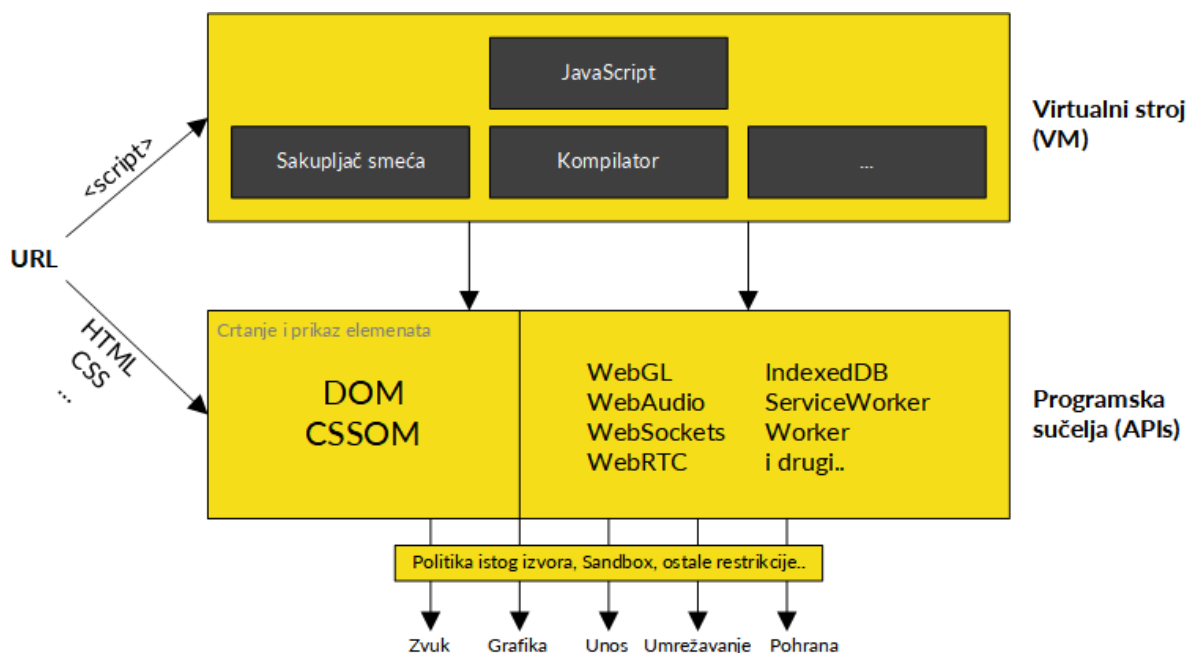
JavaScript

Sakupljač smeća

Kompilator

...

Virtualni stroj (VM)

<script>

URL

HTML
CSS
...

Crtanje i prikaz elemenata

DOM
CSSOM

WebGL
WebAudio
WebSockets
WebRTC

IndexedDB
ServiceWorker
Worker
i drugi..

Programska sučelja (APIs)

Politika istog izvora, Sandbox, ostale restrikcije..

Zvuk Grafika Unos Umrežavanje Pohrana